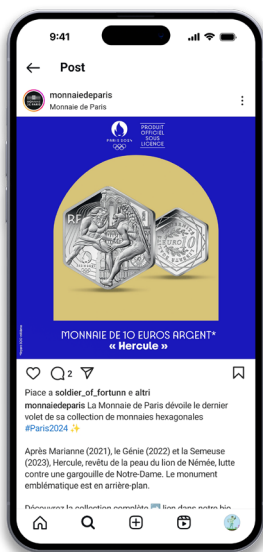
9:41

Post

monnaiedeparis
Monnaie de Paris

PARIS 2024

PRODUIT OFFICIEL SOUS LICENCE

10 EURO

MONNAIE DE 10 EUROS ARGENT*
« Hercule »

2

Piace a soldier_of_fortunn e altri
monnaiedeparis La Monnaie de Paris dévoile le dernier volet de sa collection de monnaies hexagonales #Paris2024 ✨

Après Marianne (2021), le Génie (2022) et la Semeuse (2023), Hercule, revêtu de la peau du lion de Némée, lutte contre une gargouille de Notre-Dame. Le monument emblématique est en arrière-plan.

Découvrez la collection complète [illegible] lien dans notre bio